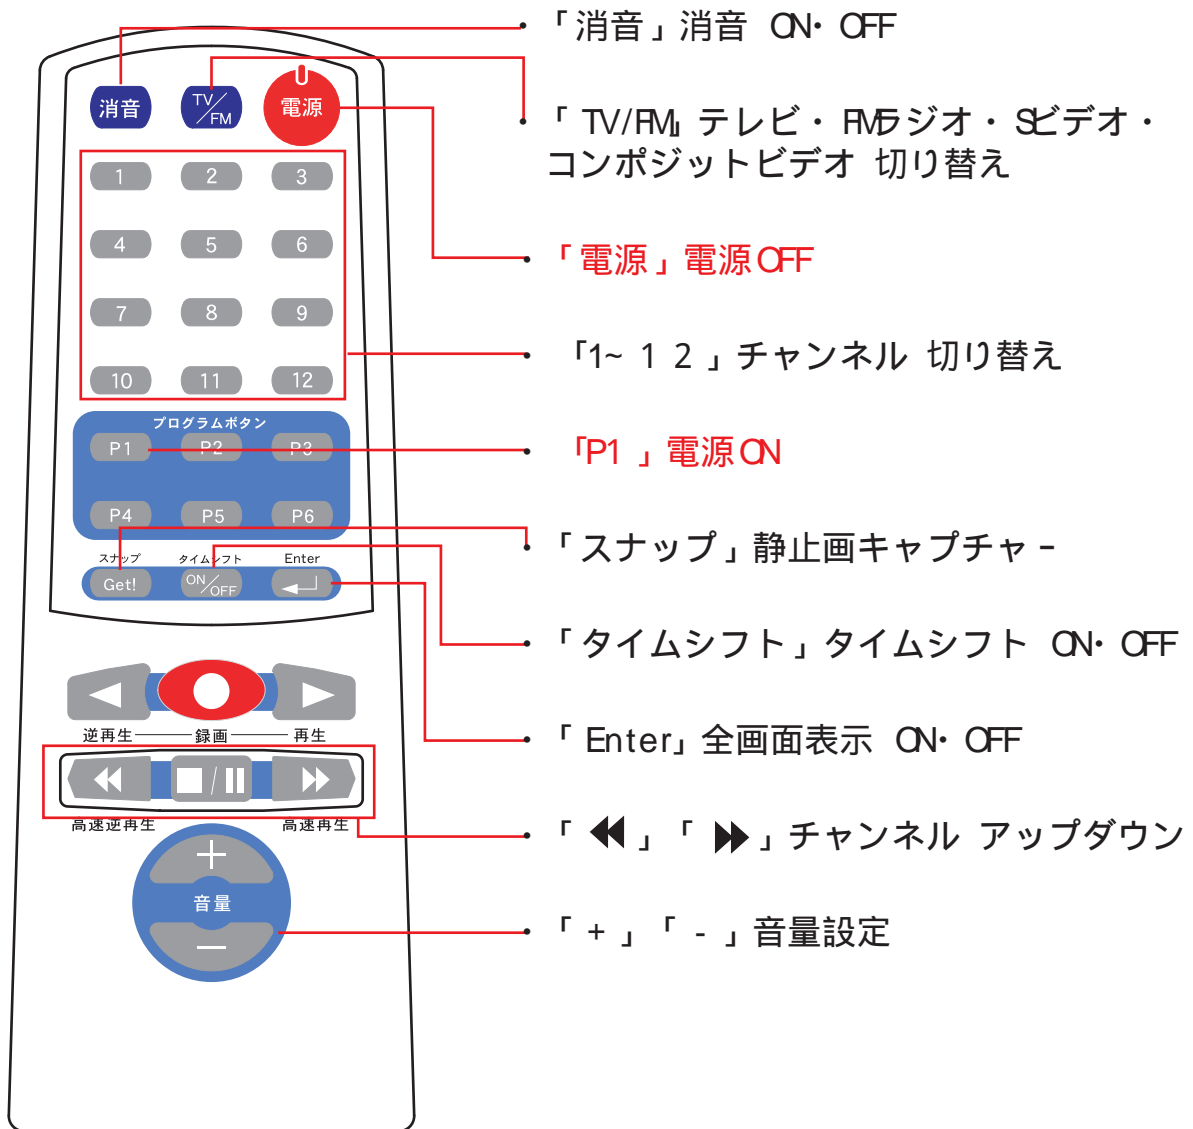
消音

TV/FM

電源

1 2 3

4 5 6

7 8 9

10 11 12

プログラムボタン

P1 P2 P3

P4 P5 P6

スナップ

Get!

タイムシフト

ON/OFF

Enter

逆再生 録画 再生

高速逆再生 高速再生

＋

音量

－

「消音」消音 ON・OFF

「TV/FM」テレビ・FMラジオ・Sビデオ・コンポジットビデオ 切り替え

「電源」電源OFF

「1~ １２」チャンネル 切り替え

「P1」電源ON

「スナップ」静止画キャプチャ－

「タイムシフト」タイムシフト ON・OFF

「Enter」全画面表示 ON・OFF

「◀◀」「▶▶」チャンネル アップダウン

「＋」「－」音量設定